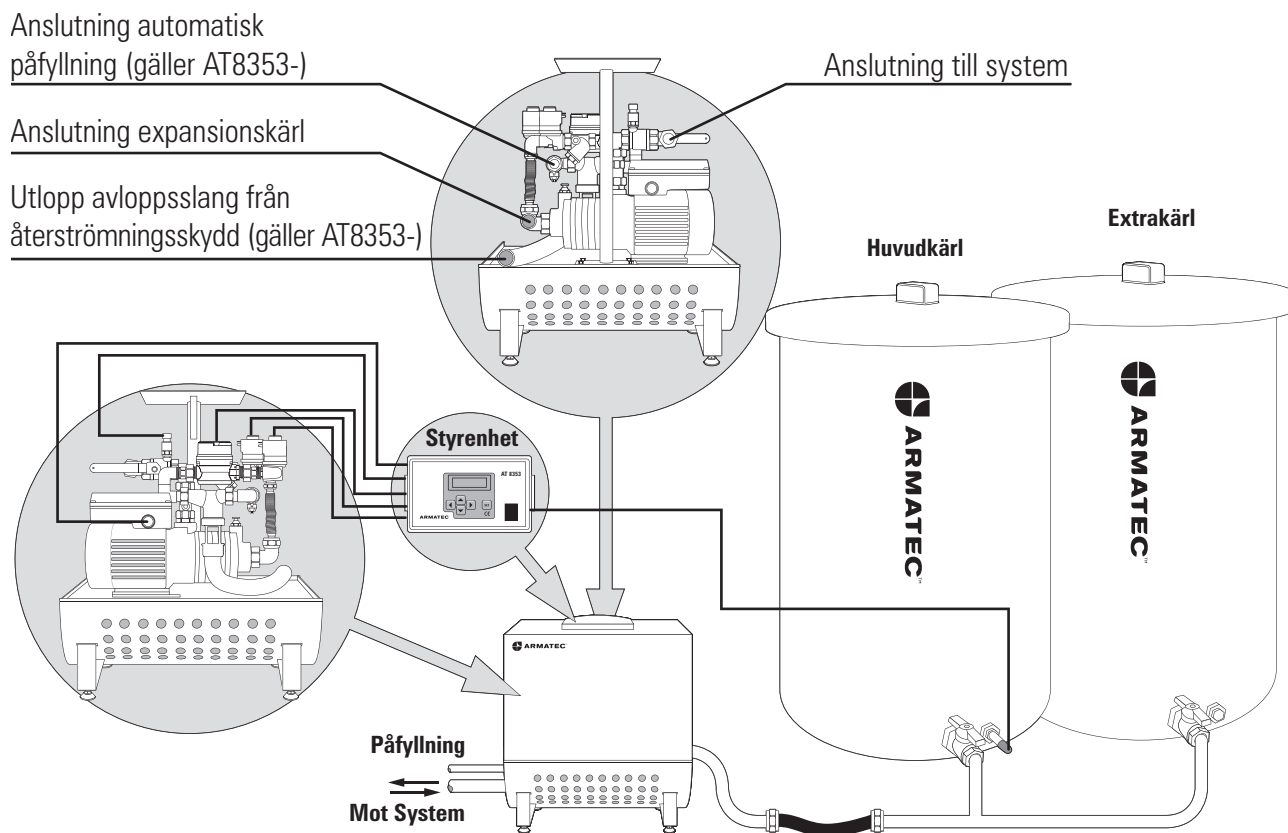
Anslutning automatisk påfyllning (gäller AT8353-)

Anslutning till system

Anslutning expansionskärl

Utlopp avloppsslang från återströmningsskydd (gäller AT8353-)

Extrakärl

Huvudkärl

ARMATEC

ARMATEC

Styrenhet

AT 8353

ARMATEC

ARMATEC

Påfyllning

Mot System